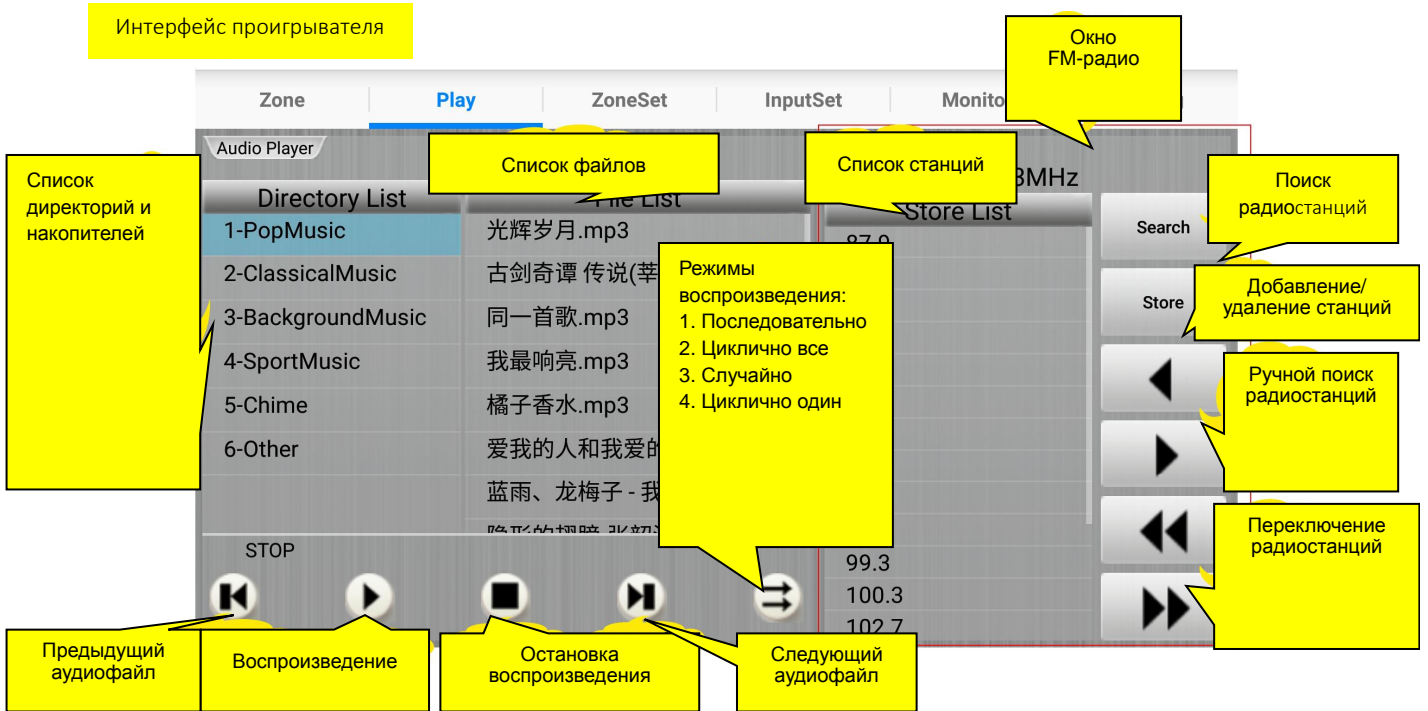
Интерфейс проигрывателя

Zone | Play | ZoneSet | InputSet | Monito

Окно FM-радио

Audio Player

Список директорий и накопителей

Список файлов

Список станций

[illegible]8MHz

Directory List

File List

Store List

1-PopMusic

2-ClassicalMusic

3-BackgroundMusic

4-SportMusic

5-Chime

6-Other

光辉岁月.mp3

古剑奇谭 传说(莘

同一首歌.mp3

我最响亮.mp3

橘子香水.mp3

爱我的人和我爱的

蓝雨、龙梅子 - 我

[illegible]

Режимы воспроизведения:
1. Последовательно
2. Циклично все
3. Случайно
4. Циклично один

87.9

99.3

100.3

102.7

Search

Store

Поиск радиостанций

Добавление/ удаление станций

Ручной поиск радиостанций

Переключение радиостанций

STOP

Предыдущий аудиофайл

Воспроизведение

Остановка воспроизведения

Следующий аудиофайл